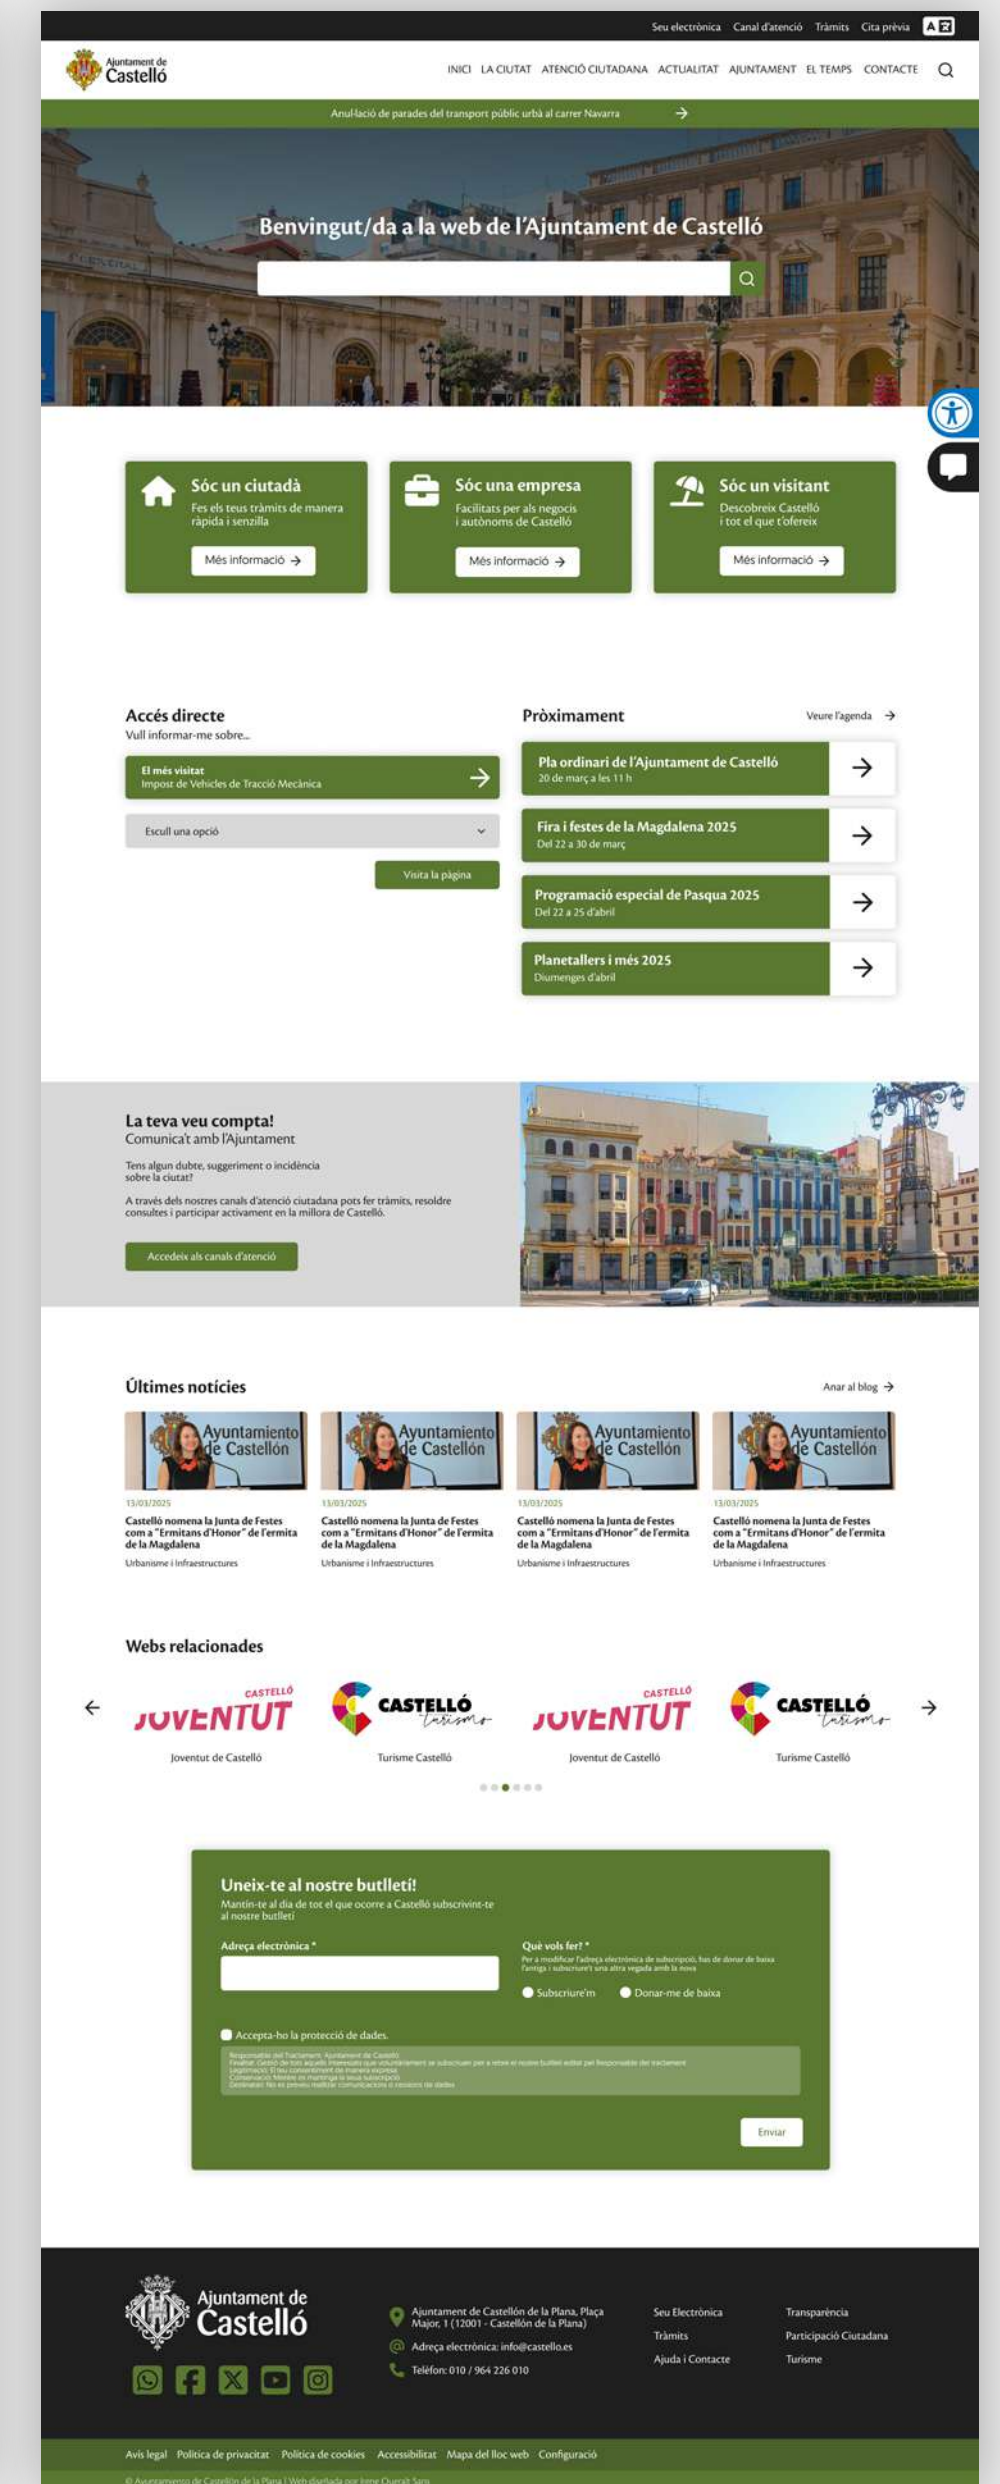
Seu electrònica Canal d'atenció Tràmits Cita prèvia

Ajuntament de Castelló

INICI LA CIUTAT ATENCIÓ CIUTADANA ACTUALITAT AJUNTAMENT EL TEMPS CONTACTE

Anul·lació de parades del transport públic urbà al carrer Navarra

Benvingut/da a la web de l'Ajuntament de Castelló

Sóc un ciutadà
Fes els teus tràmits de manera ràpida i senzilla
Més informació

Sóc una empresa
Facilitats per als negocis i autònoms de Castelló
Més informació

Sóc un visitant
Descobreix Castelló i tot el que t'ofereix
Més informació

Accés directe
Vull informar-me sobre...

El més visitat
Impost de Vehicles de Tracció Mecànica

Escull una opció

Visita la pàgina

Pròximament
Veure l'agenda

Pla ordinari de l'Ajuntament de Castelló
20 de març a les 11 h

Fira i festes de la Magdalena 2025
Del 22 a 30 de març

Programació especial de Pasqua 2025
Del 22 a 25 d'abril

Planetallers i més 2025
Diumenges d'abril

La teva veu compta!
Comunica't amb l'Ajuntament

Tens algun dubte, suggeriment o incidència sobre la ciutat?

A través dels nostres canals d'atenció ciutadana pots fer tràmits, resoldre consultes i participar activament en la millora de Castelló.

Accedeix als canals d'atenció

Últimes notícies
Anar al blog

Ayuntamiento de Castellón
13/03/2025
Castelló nomena la Junta de Festes com a "Ermitans d'Honor" de l'ermita de la Magdalena
Urbanisme i Infraestructures

Ayuntamiento de Castellón
13/03/2025
Castelló nomena la Junta de Festes com a "Ermitans d'Honor" de l'ermita de la Magdalena
Urbanisme i Infraestructures

Ayuntamiento de Castellón
13/03/2025
Castelló nomena la Junta de Festes com a "Ermitans d'Honor" de l'ermita de la Magdalena
Urbanisme i Infraestructures

Ayuntamiento de Castellón
13/03/2025
Castelló nomena la Junta de Festes com a "Ermitans d'Honor" de l'ermita de la Magdalena
Urbanisme i Infraestructures

Webs relacionades

CASTELLÓ JOVENTUT
Joventut de Castelló

CASTELLÓ turismo
Turisme Castelló

CASTELLÓ JOVENTUT
Joventut de Castelló

CASTELLÓ turismo
Turisme Castelló

Uneix-te al nostre butlletí!
Mantin-te al dia de tot el que ocorre a Castelló subscrivint-te al nostre butlletí

Adreça electrònica *

Què vols fer? *
Per a modificar l'adreça electrònica de subscripció, has de donar de baixa l'antiga i subscriure't una altra vegada amb la nova

Subscriure'm
Donar-me de baixa

Accepta-ho la protecció de dades.

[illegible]

Enviar

Ajuntament de Castelló

Ajuntament de Castellón de la Plana, Plaça Major, 1 (12001 - Castellón de la Plana)
Adreça electrònica: info@castello.es
Telèfon: 010 / 964 226 010

Seu Electrònica
Tràmits
Ajuda i Contacte

Transparència
Participació Ciutadana
Turisme

Avís legal Política de privacitat Política de cookies Accessibilitat Mapa del lloc web Configuració

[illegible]